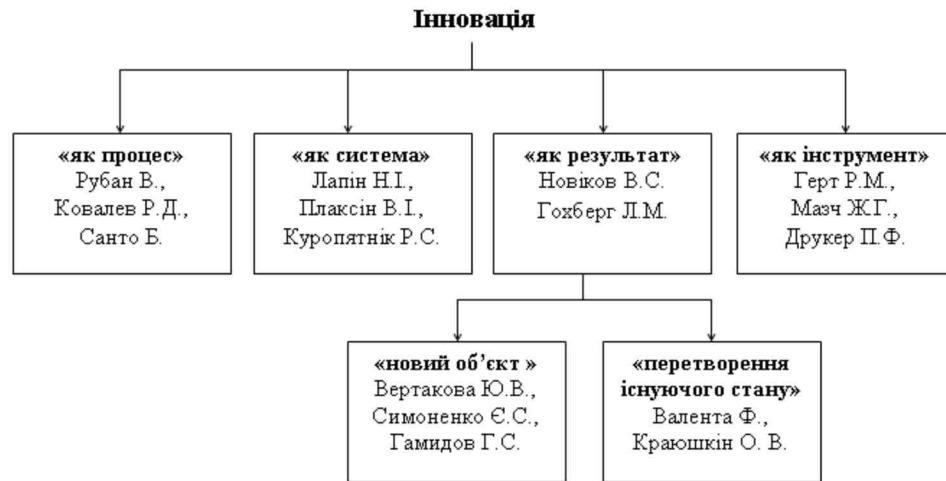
Інновація

«як процес»
Рубан В.,
Ковалев Р.Д.,
Санто Б.

«як система»
Лапін Н.І.,
Плаксін В.І.,
Куропятнік Р.С.

«як результат»
Новіков В.С.
Гохберг Л.М.

«як інструмент»
Герт Р.М.,
Мазч Ж.Г.,
Друкер П.Ф.

«новий об'єкт »
Вертакова Ю.В.,
Симоненко Є.С.,
Гамидов Г.С.

«перетворення існуючого стану»
Валента Ф.,
Краюшкін О. В.